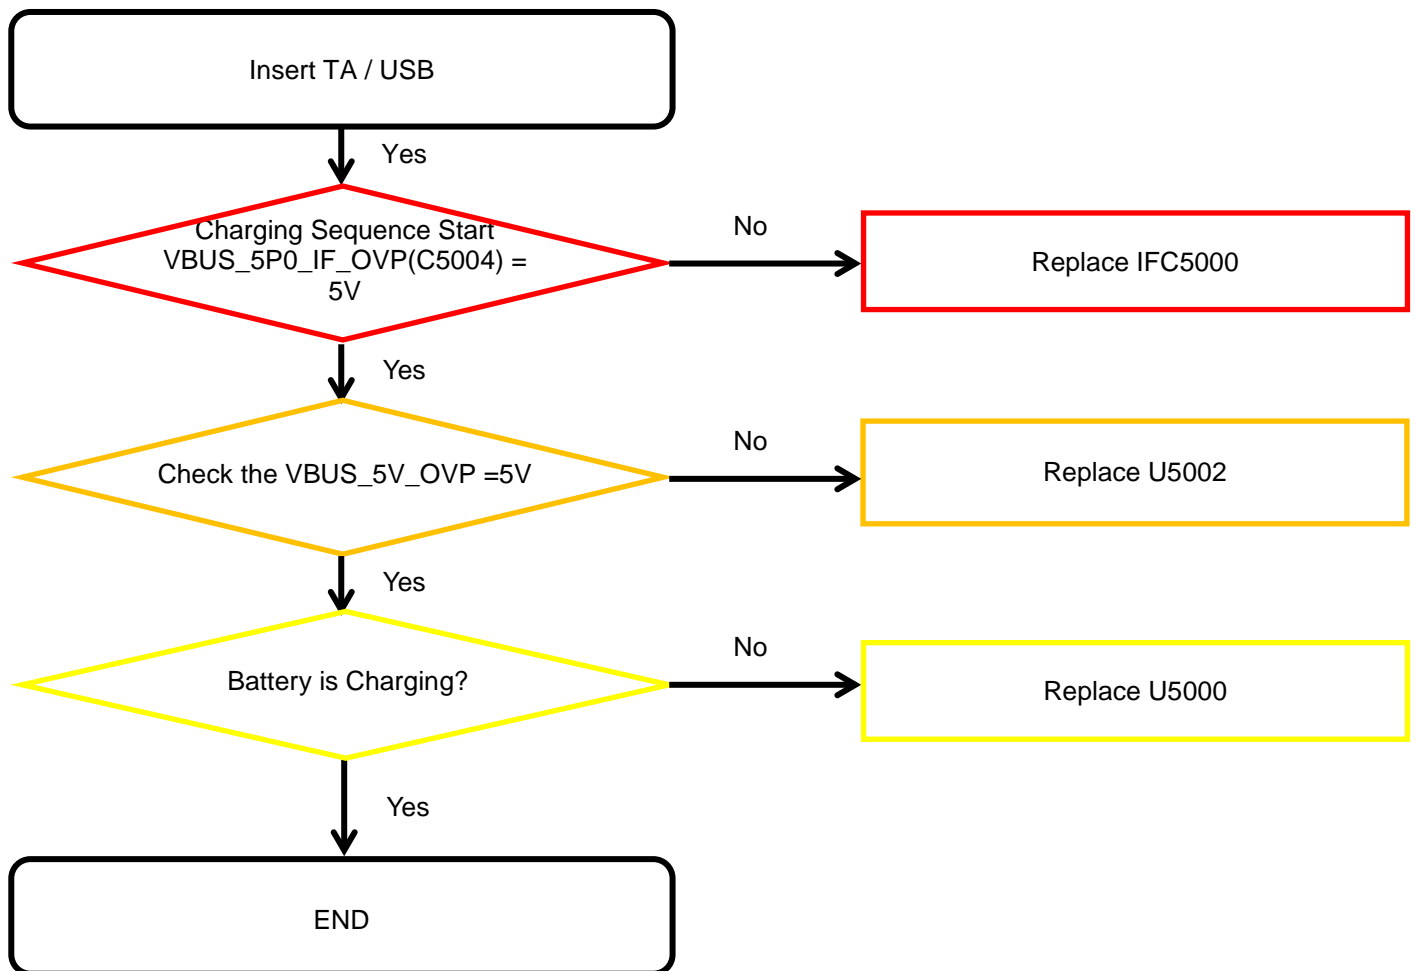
Insert TA / USB

Yes

Charging Sequence Start
VBUS_5P0_IF_OVP(C5004) = 5V

No

Replace IFC5000

Yes

Check the VBUS_5V_OVP =5V

No

Replace U5002

Yes

Battery is Charging?

No

Replace U5000

Yes

END